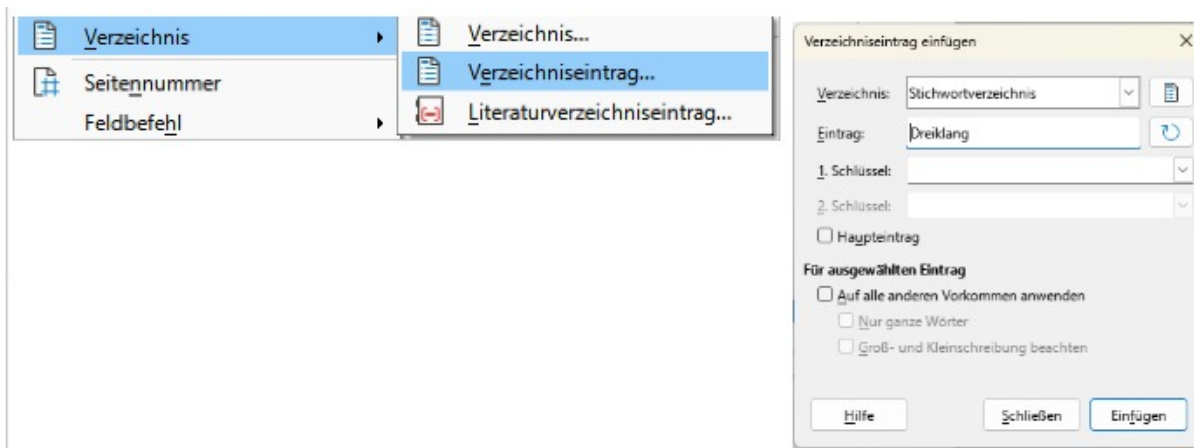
Verzeichnis
Seitennummer
Feldbefehl

Verzeichnis...
Verzeichniseintrag...
Literaturverzeichniseintrag...

Verzeichniseintrag einfügen

Verzeichnis: Stichwortverzeichnis
Eintrag: Dreiklang
1. Schlüssel:
2. Schlüssel:
Haupteintrag

Für ausgewählten Eintrag
Auf alle anderen Vorkommen anwenden
Nur ganze Wörter
Groß- und Kleinschreibung beachten

Hilfe
Schließen
Einfügen